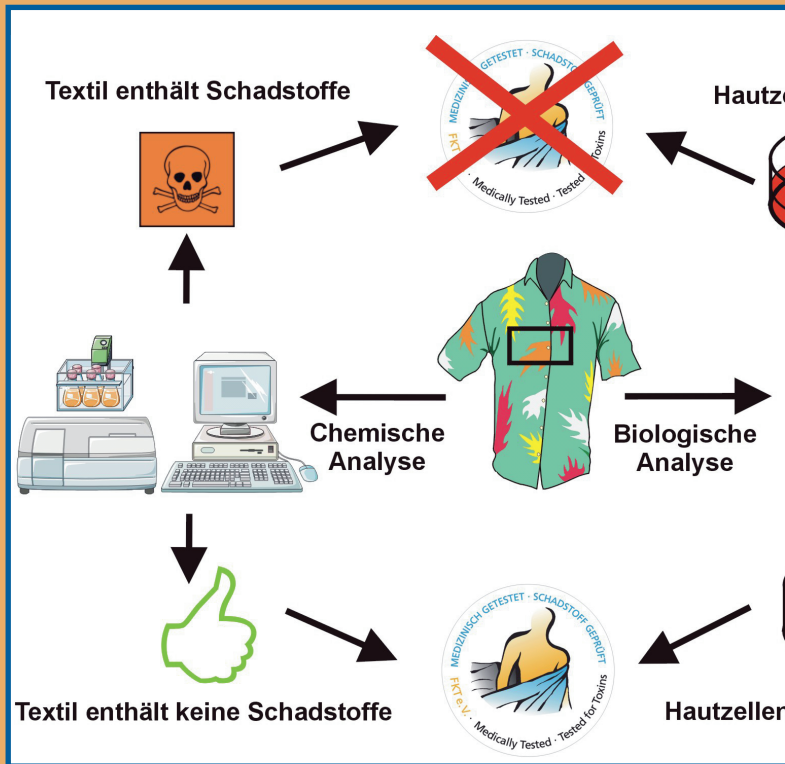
Textil enthält Schadstoffe

MEDIZINISCH GETESTET · SCHADSTOFF GEPRÜFT
FKT e.V. · Medically Tested · Tested for Toxins

Hautze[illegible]

Chemische Analyse

Biologische Analyse

Textil enthält keine Schadstoffe

MEDIZINISCH GETESTET · SCHADSTOFF GEPRÜFT
FKT e.V. · Medically Tested · Tested for Toxins

Hautzellen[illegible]